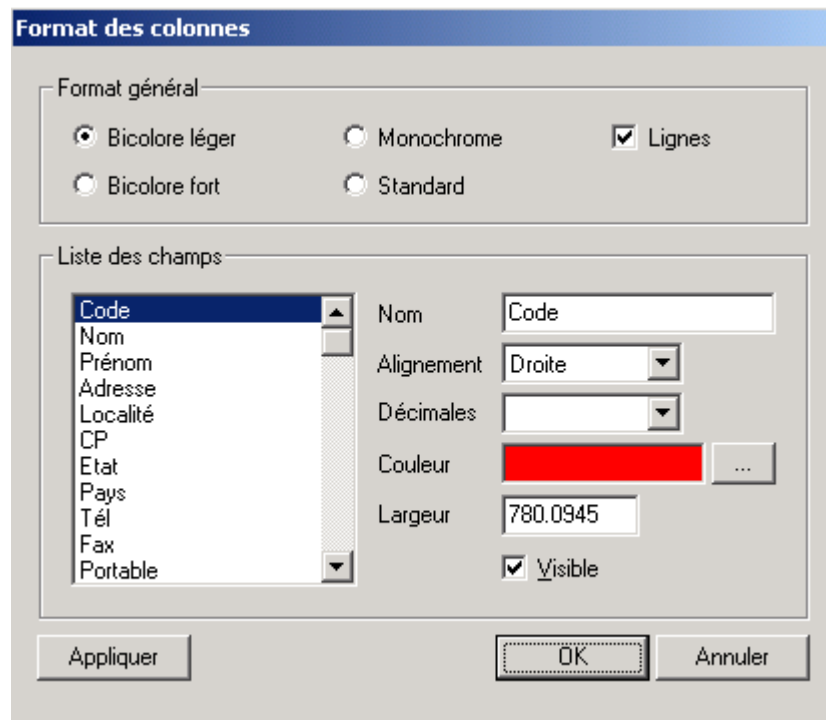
Format des colonnes

Format général

Bicolore léger
Monochrome
Lignes
Bicolore fort
Standard

Liste des champs

Code
Nom
Prénom
Adresse
Localité
CP
Etat
Pays
Tél
Fax
Portable

Nom Code
Alignement Droite
Décimales
Couleur ...
Largeur 780.0945
Visible

Appliquer
OK
Annuler